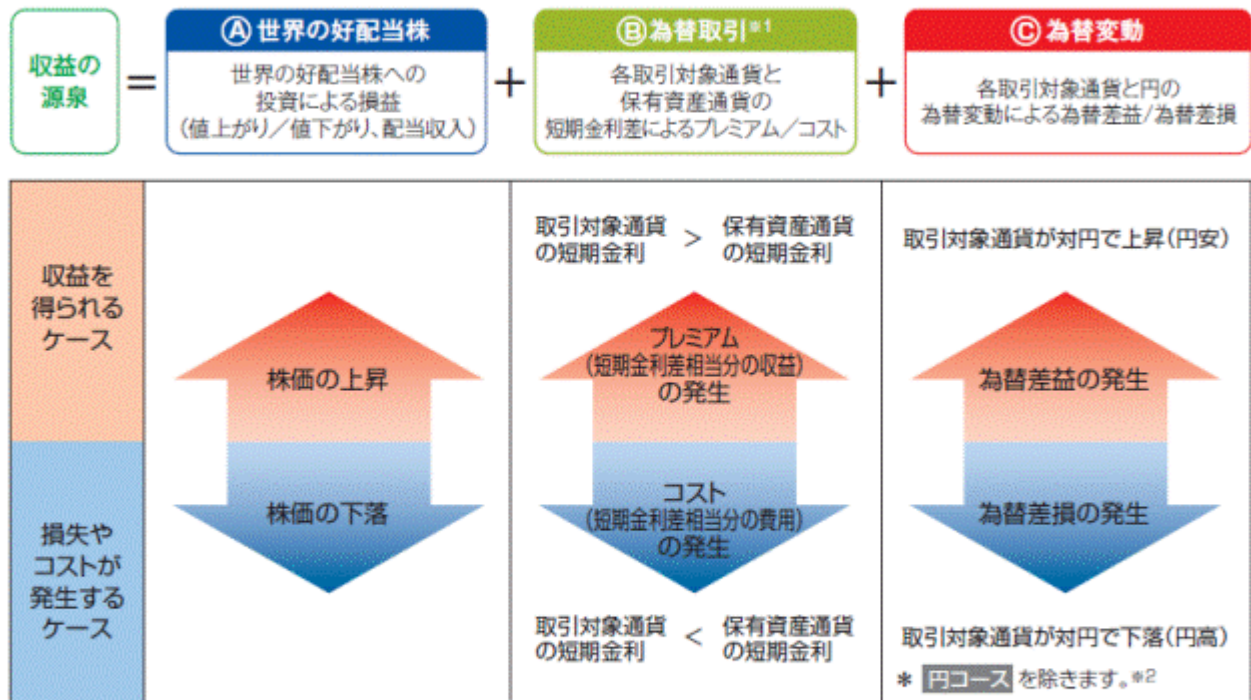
収益の源泉 ＝ Ⓐ世界の好配当株 世界の好配当株への投資による損益（値上がり／値下がり、配当収入） ＋ Ⓑ為替取引※1 各取引対象通貨と保有資産通貨の短期金利差によるプレミアム／コスト ＋ Ⓒ為替変動 各取引対象通貨と円の為替変動による為替差益/為替差損

| | | | |
|---|---|---|---|
| 収益を得られるケース | 株価の上昇 | 取引対象通貨の短期金利 ＞ 保有資産通貨の短期金利<br>プレミアム（短期金利差相当分の収益）の発生 | 取引対象通貨が対円で上昇（円安）<br>為替差益の発生 |
| 損失やコストが発生するケース | 株価の下落 | コスト（短期金利差相当分の費用）の発生<br>取引対象通貨の短期金利 ＜ 保有資産通貨の短期金利 | 為替差損の発生<br>取引対象通貨が対円で下落（円高）<br>＊ 円コース を除きます。※2 |